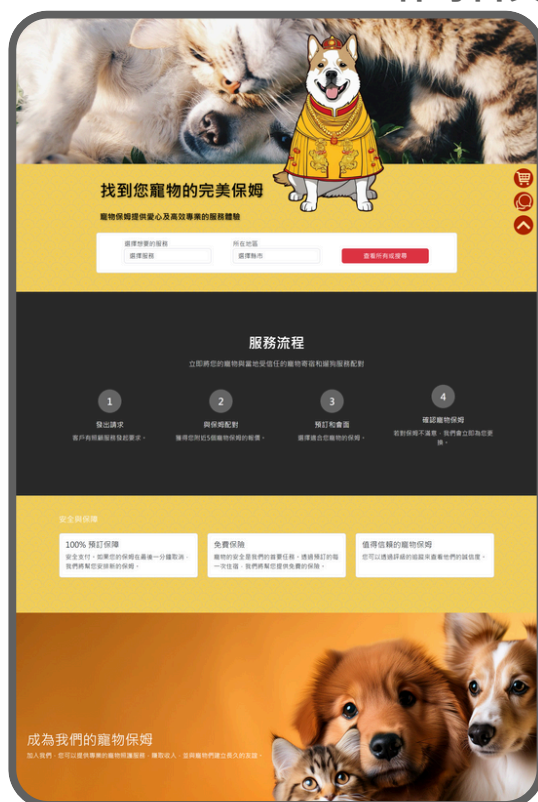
找到您寵物的完美保姆

寵物保姆提供愛心及高效專業的服務體驗

選擇您要的服務
選擇服務

所在地區
選擇縣市

查看所有或搜尋

服務流程

立即將您的寵物與當地受信任的寵物寄宿和擁狗服務配對

1
發出請求
客戶有照顧服務發起要求。

2
與保姆配對
獲得您附近5個寵物保姆的報價。

3
預訂和會面
選擇適合您寵物的保姆。

4
確認寵物保姆
若對保姆不滿意，我們會立即為您更換。

安全與保障

100% 預訂保障
安全支付，如果您的保姆在最後一分鐘取消，我們將幫您安排新的保姆。

免費保險
寵物的安全是我們的首要任務，透過預訂的每一次住宿，我們將幫您提供免費的保險。

值得信賴的寵物保姆
您可以透過評級的追蹤來查看他們的誠信度。

成為我們的寵物保姆

加入我們，您可以提供專業的寵物照護服務，賺取收入，並與寵物們建立長久的友誼。